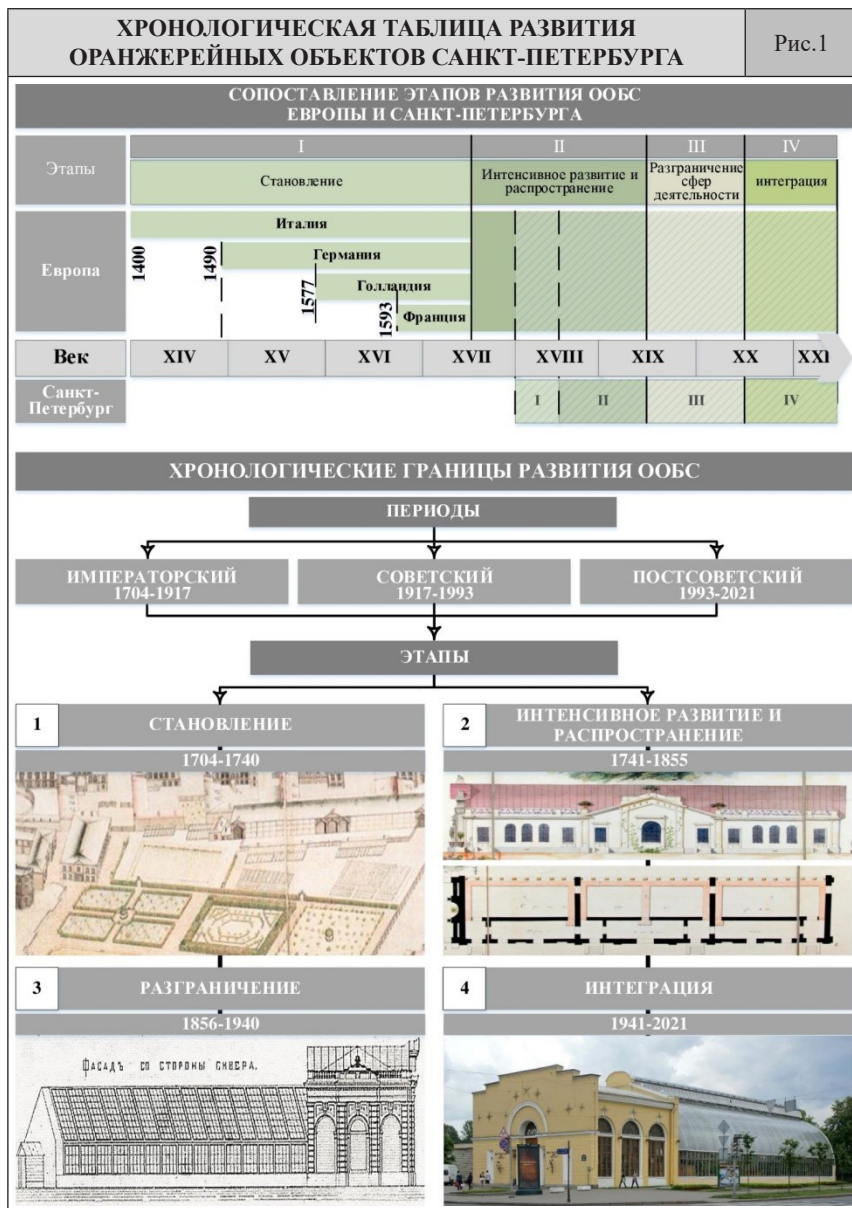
ХРОНОЛОГИЧЕСКАЯ ТАБЛИЦА РАЗВИТИЯ ОРАНЖЕРЕЙНЫХ ОБЪЕКТОВ САНКТ-ПЕТЕРБУРГА

Рис.1

СОПОСТАВЛЕНИЕ ЭТАПОВ РАЗВИТИЯ ООБС ЕВРОПЫ И САНКТ-ПЕТЕРБУРГА

| Этапы | I Становление | II Интенсивное развитие и распространение | III Разграничение сфер деятельности | IV интеграция |
|---|---|---|---|---|

Европа
Италия
1400
1490
Германия
1577
Голландия
1593
Франция

| Век | XIV | XV | XVI | XVII | XVIII | XIX | XX | XXI |
|---|---|---|---|---|---|---|---|---|
| Санкт-Петербург | | | | | I II | III | IV | |

ХРОНОЛОГИЧЕСКИЕ ГРАНИЦЫ РАЗВИТИЯ ООБС

ПЕРИОДЫ

ИМПЕРАТОРСКИЙ 1704-1917
СОВЕТСКИЙ 1917-1993
ПОСТСОВЕТСКИЙ 1993-2021

ЭТАПЫ

1 СТАНОВЛЕНИЕ
1704-1740

2 ИНТЕНСИВНОЕ РАЗВИТИЕ И РАСПРОСТРАНЕНИЕ
1741-1855

3 РАЗГРАНИЧЕНИЕ
1856-1940

ФАСАДЪ СО СТОРОНЫ СѢВЕРА.

4 ИНТЕГРАЦИЯ
1941-2021